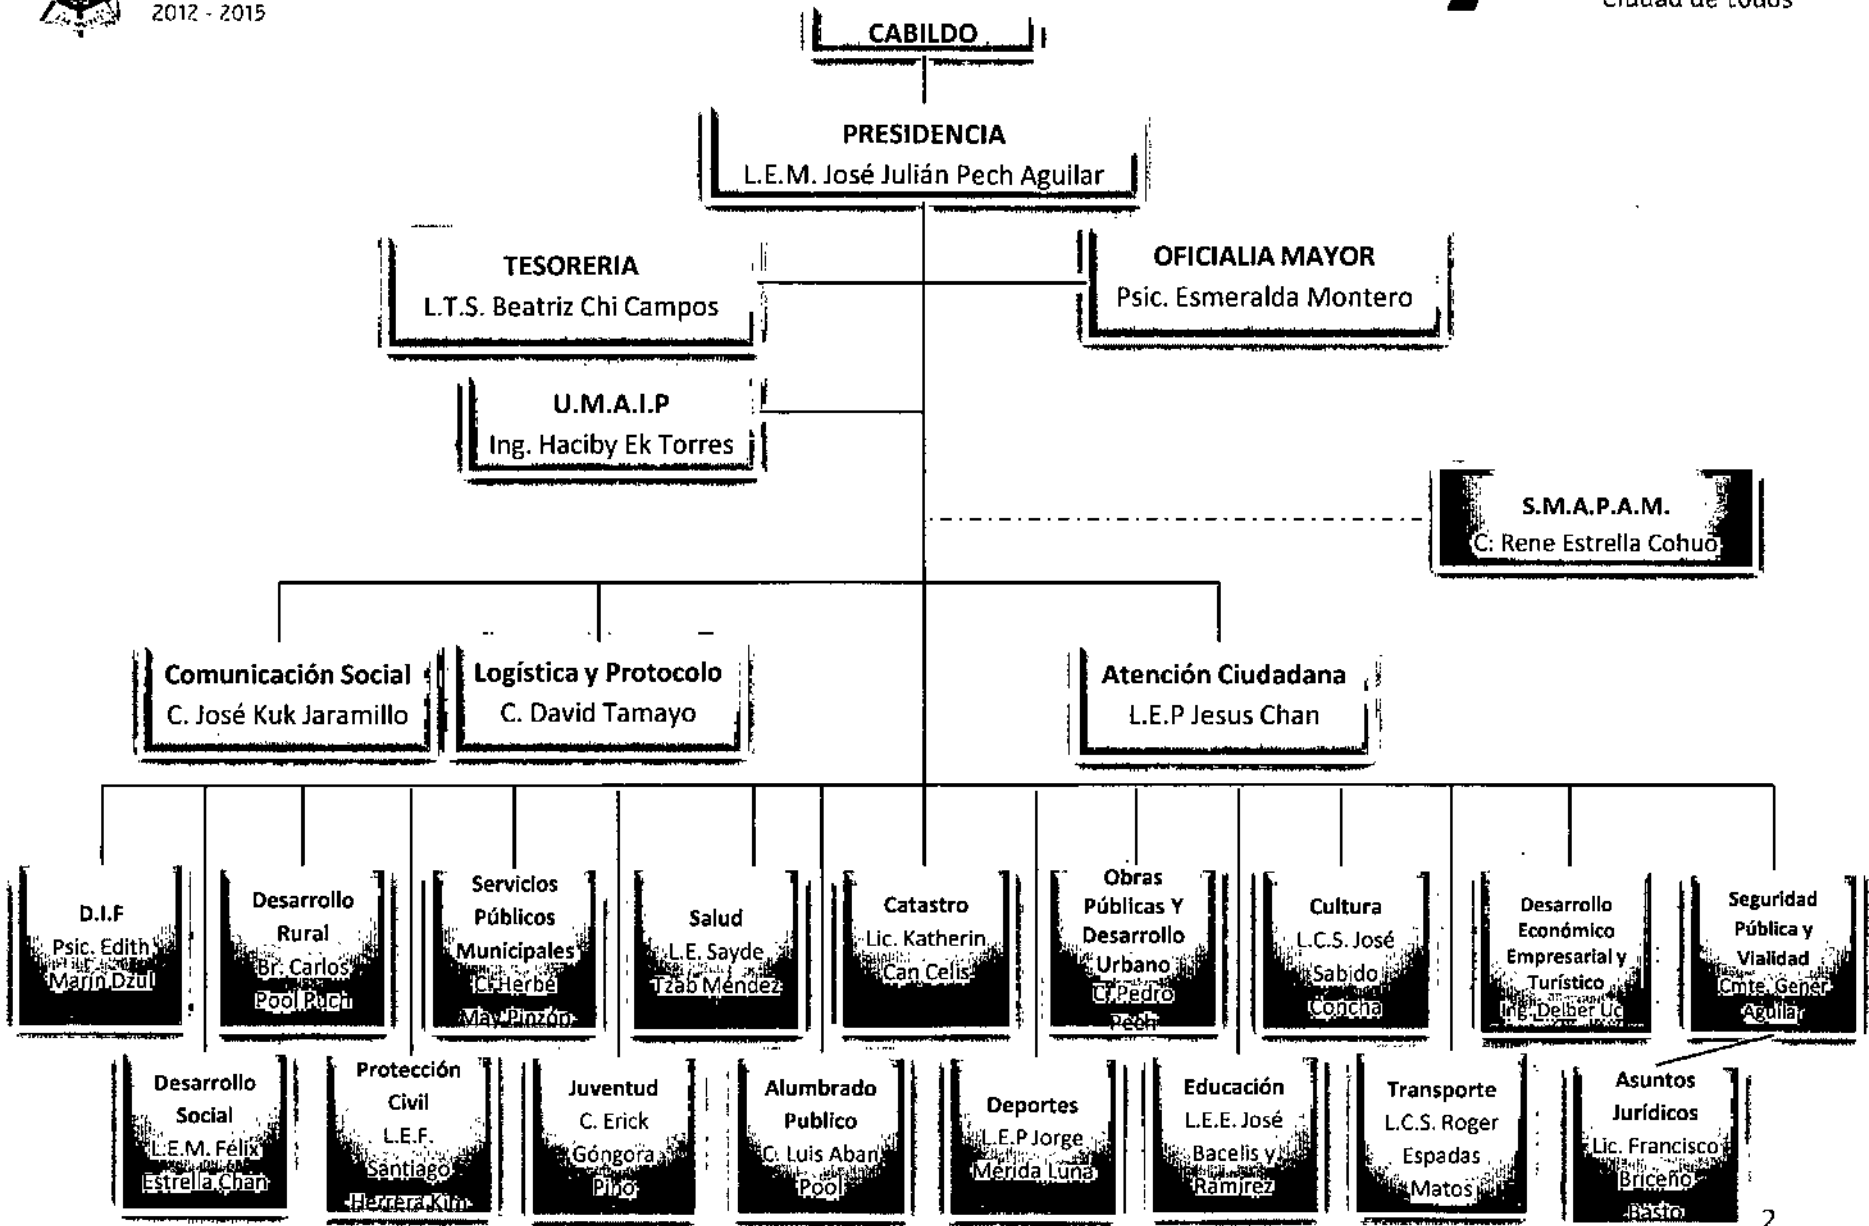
2012 - 2015

Ciudad de todos

CABILDO

PRESIDENCIA
L.E.M. José Julián Pech Aguilar

TESORERIA
L.T.S. Beatriz Chi Campos

OFICIALIA MAYOR
Psic. Esmeralda Montero

U.M.A.I.P
Ing. Haciby Ek Torres

S.M.A.P.A.M.
C. Rene Estrella Cohuo

Comunicación Social
C. José Kuk Jaramillo

Logística y Protocolo
C. David Tamayo

Atención Ciudadana
L.E.P Jesus Chan

D.I.F
Psic. Edith Marin Dzul

Desarrollo Rural
Br. Carlos Pool Puch

Servicios Públicos Municipales
C. Herbé May Pinzón

Salud
L.E. Sayde Tzab Méndez

Catastro
Lic. Katherin Can Celis

Obras Públicas Y Desarrollo Urbano
C. Pedro Pech

Cultura
L.C.S. José Sabido Concha

Desarrollo Económico Empresarial y Turístico
Ing. Delber Uc

Seguridad Pública y Vialidad
Cmte. Gener Aguilar

Desarrollo Social
L.E.M. Félix Estrella Chan

Protección Civil
L.E.F. Santiago Herrera Kim

Juventud
C. Erick Góngora Pino

Alumbrado Publico
C. Luis Aban Pool

Deportes
L.E.P Jorge Merida Luna

Educación
L.E.E. José Bacelis y Ramirez

Transporte
L.C.S. Roger Espadas Matos

Asuntos Jurídicos
Lic. Francisco Briceño Basto

2